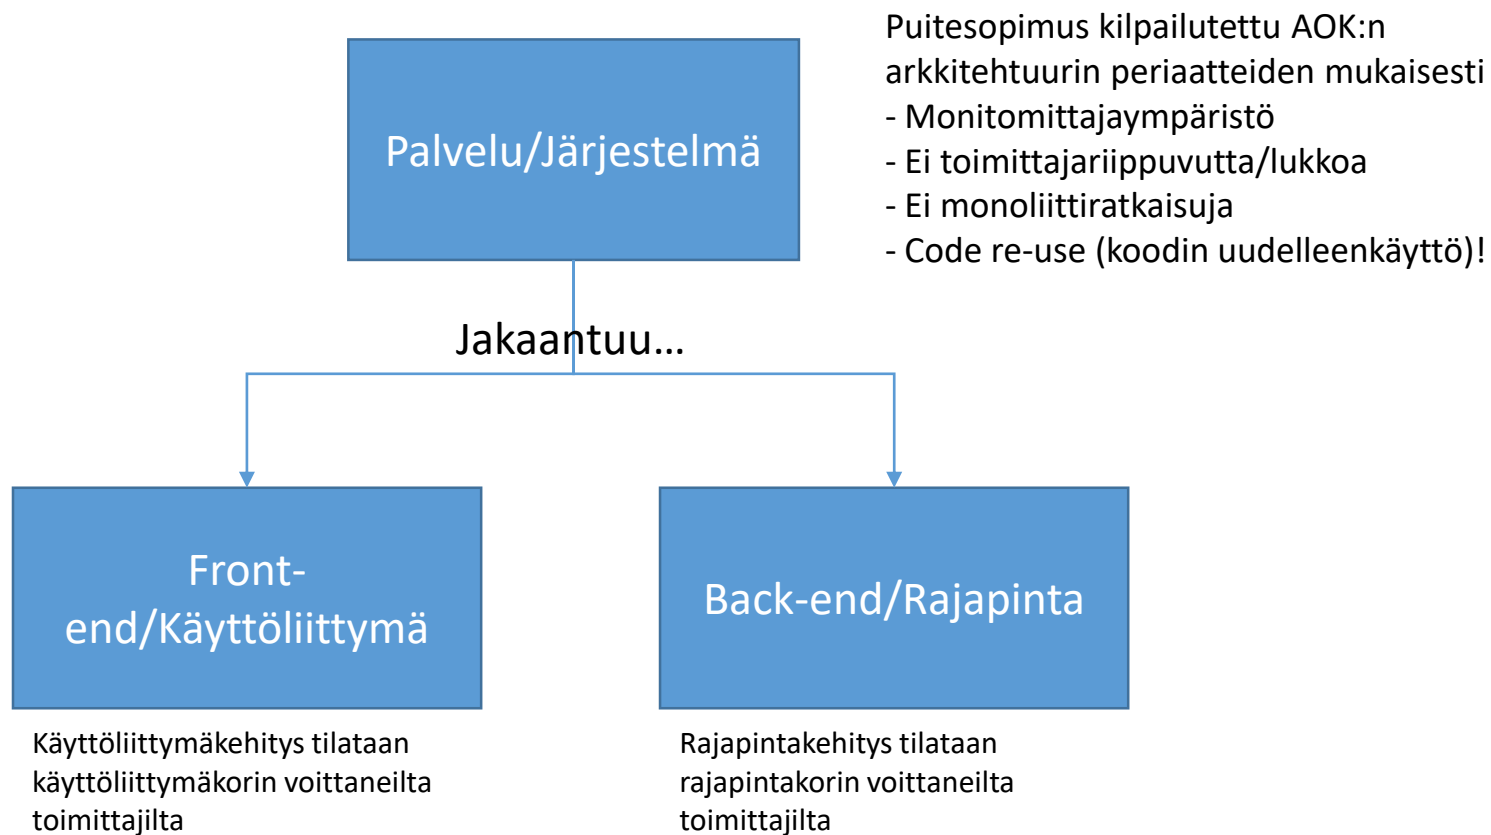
Puitesopimus kilpailutettu AOK:n arkkitehtuurin periaatteiden mukaisesti
- Monitomittajaympäristö
- Ei toimittajariippuvutta/lukkoa
- Ei monoliittiratkaisuja
- Code re-use (koodin uudelleenkäyttö)!

Palvelu/Järjestelmä

Jakaantuu…

Front-end/Käyttöliittymä

Back-end/Rajapinta

Käyttöliittymäkehitys tilataan käyttöliittymäkorin voittaneilta toimittajilta

Rajapintakehitys tilataan rajapintakorin voittaneilta toimittajilta